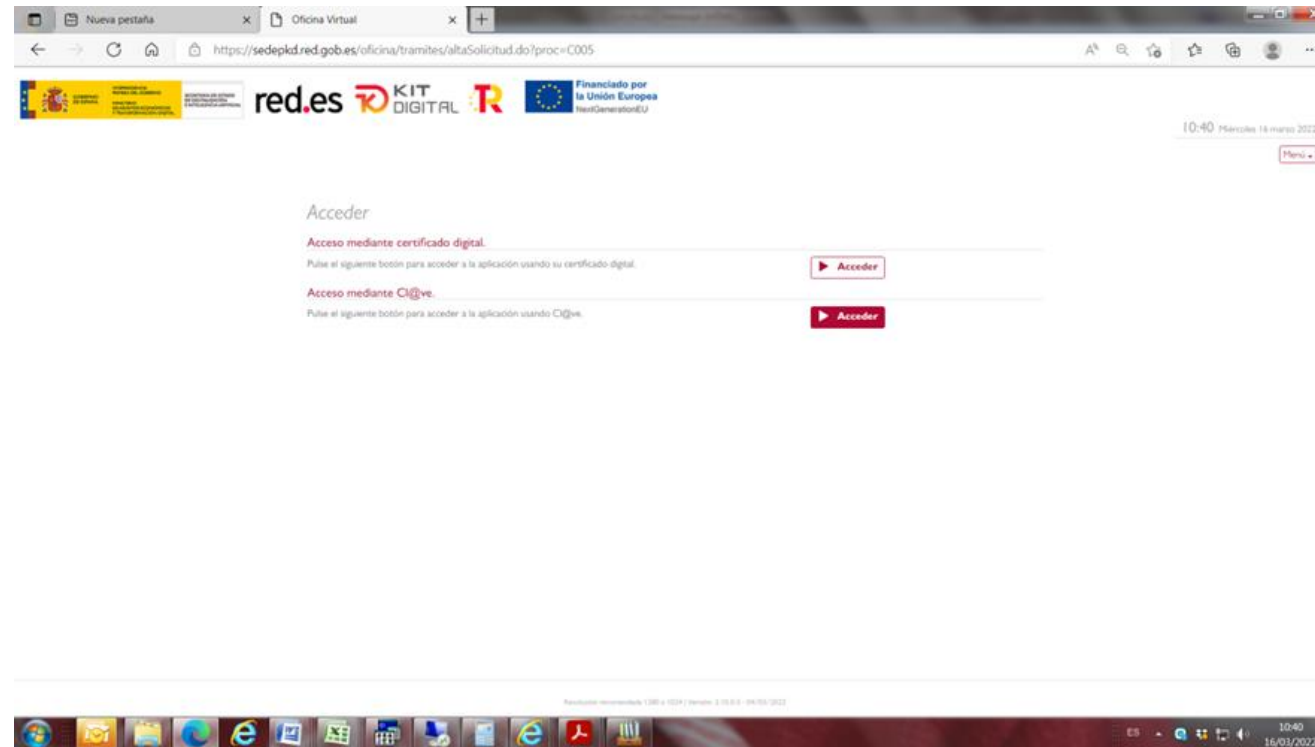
Nueva pestaña
Oficina Virtual
https://sedepkd.red.gob.es/oficina/tramites/altaSolicitud.do?proc=C005

red.es KIT DIGITAL
Financiado por la Unión Europea NextGenerationEU

10:40 Miércoles 16 marzo 2022
Menú

Acceder

Acceso mediante certificado digital.
Pulse el siguiente botón para acceder a la aplicación usando su certificado digital.
Acceder

Acceso mediante Cl@ve.
Pulse el siguiente botón para acceder a la aplicación usando Cl@ve.
Acceder

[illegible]

ES
10:40
16/03/2022